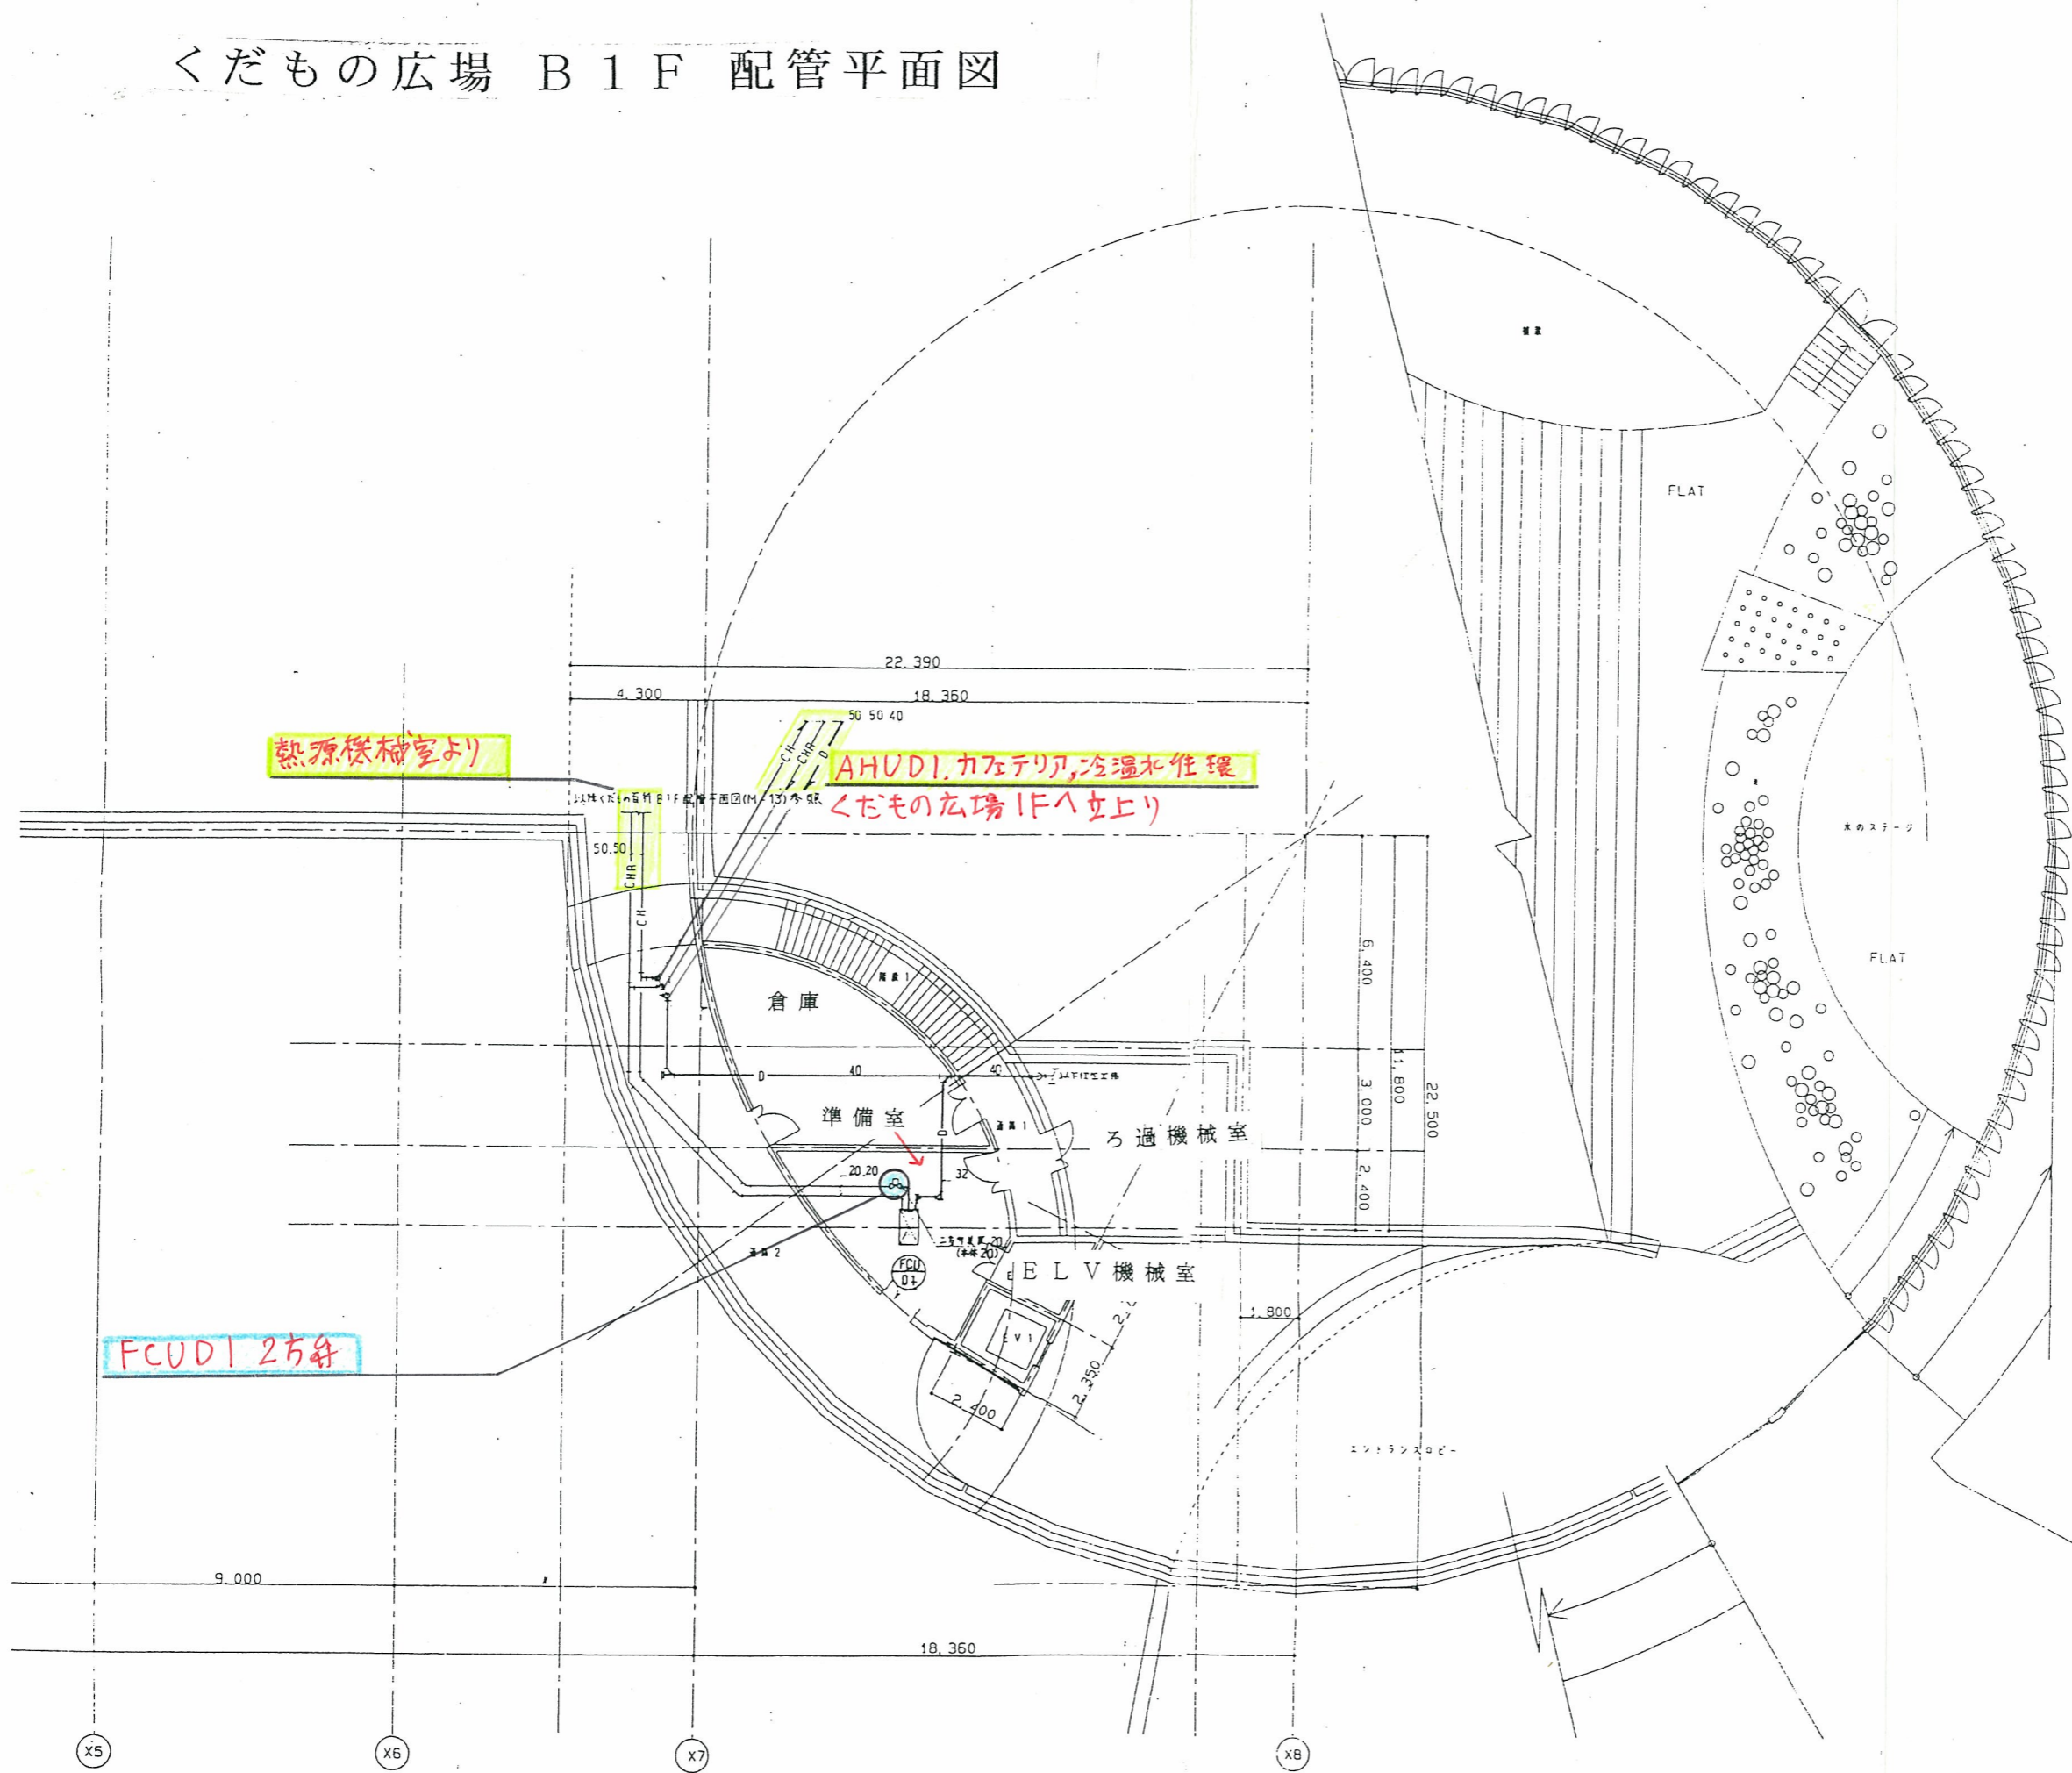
くだもの広場 B1F 配管平面図

22,390
4,300
18,360
50 50 40
熱源機械室より
AHU01,カフェテリア,冷温水往環
くだもの広場1Fへ立上り
以降くだもの広場B1F配管平面図(M-13)参照
50,50
CHR
CH
CH
CHR
D
倉庫
階段1
D
40
40
準備室
通路1
ろ過機械室
20,20
32
20
FCU 01
ELV機械室
EV1
通路2
FCU01 2方弁
6,400
11,800
3,000
22,500
2,400
1,800
2,350
2,400
FLAT
FLAT
水のステージ
エントランスロビー
9,000
18,360
X5
X6
X7
X8